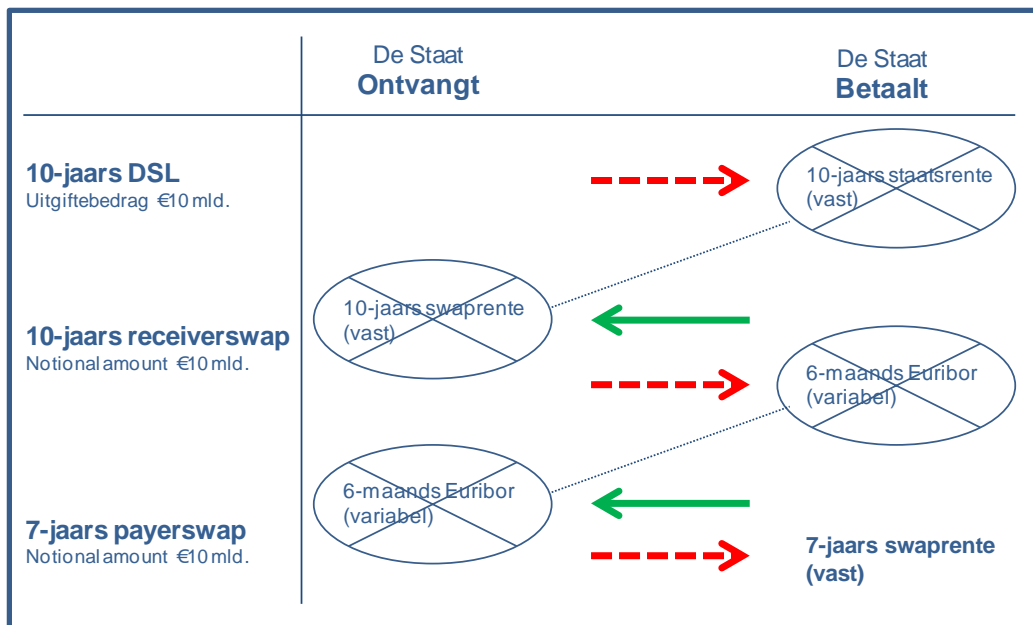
| | De Staat **Ontvangt** | De Staat **Betaalt** |
|---|---|---|
| **10-jaars DSL** Uitgiftebedrag €10 mld. | | 10-jaars staatsrente (vast) |
| **10-jaars receiverswap** Notional amount €10 mld. | 10-jaars swaprente (vast) | 6-maands Euribor (variabel) |
| **7-jaars payerswap** Notional amount €10 mld. | 6-maands Euribor (variabel) | **7-jaars swaprente (vast)** |